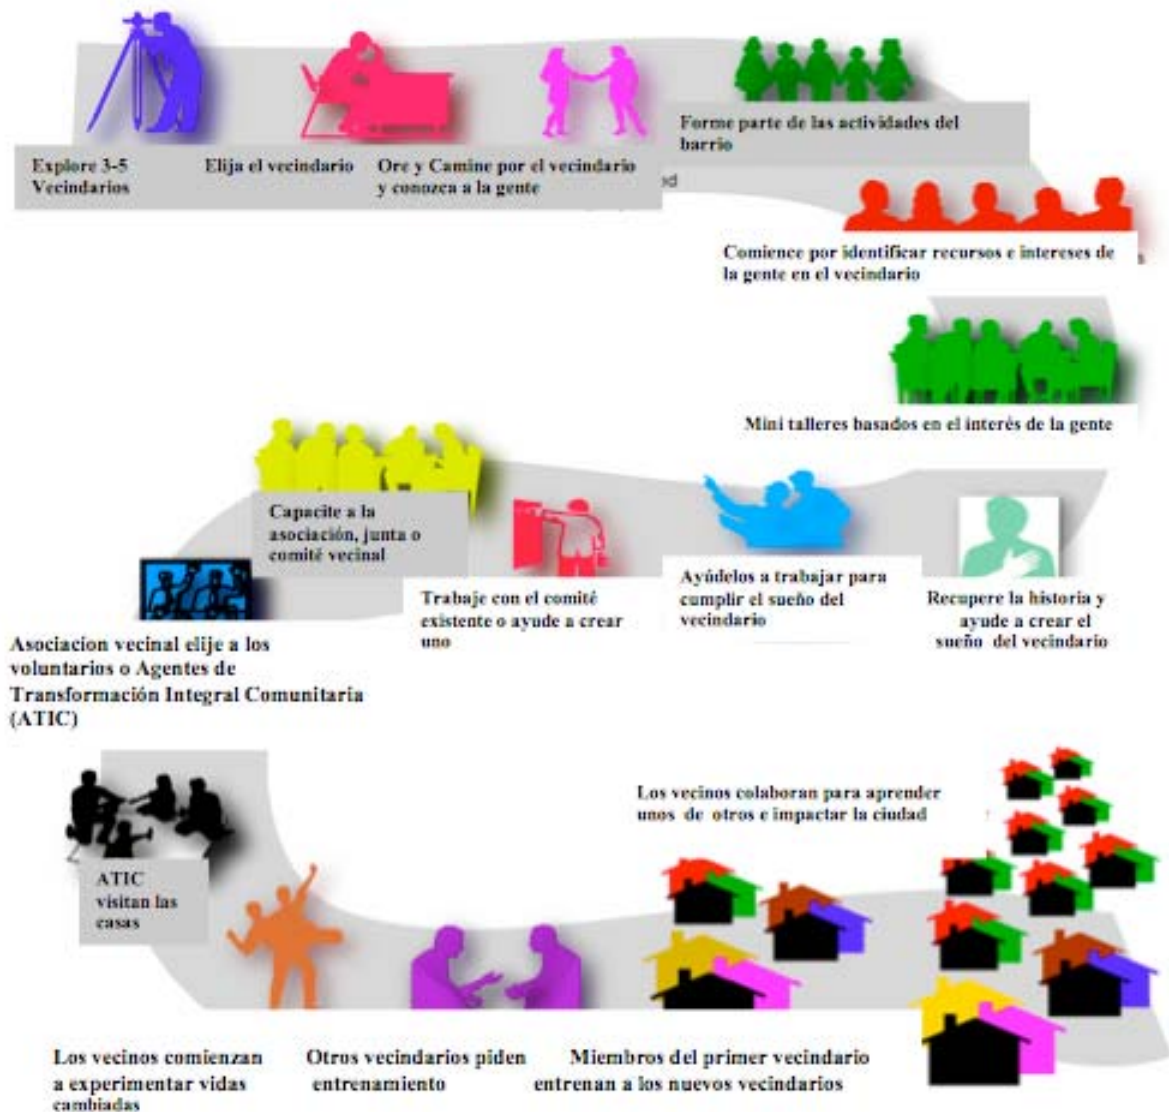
Explore 3-5 Vecindarios

Elija el vecindario

Ore y Camine por el vecindario y conozca a la gente

Forme parte de las actividades del barrio

Comience por identificar recursos e intereses de la gente en el vecindario

Mini talleres basados en el interés de la gente

Capacite a la asociación, junta o comité vecinal

Trabaje con el comité existente o ayude a crear uno

Ayúdelos a trabajar para cumplir el sueño del vecindario

Recupere la historia y ayude a crear el sueño del vecindario

Asociacion vecinal elije a los voluntarios o Agentes de Transformación Integral Comunitaria (ATIC)

ATIC visitan las casas

Los vecinos colaboran para aprender unos de otros e impactar la ciudad

Los vecinos comienzan a experimentar vidas cambiadas

Otros vecindarios piden entrenamiento

Miembros del primer vecindario entrenan a los nuevos vecindarios